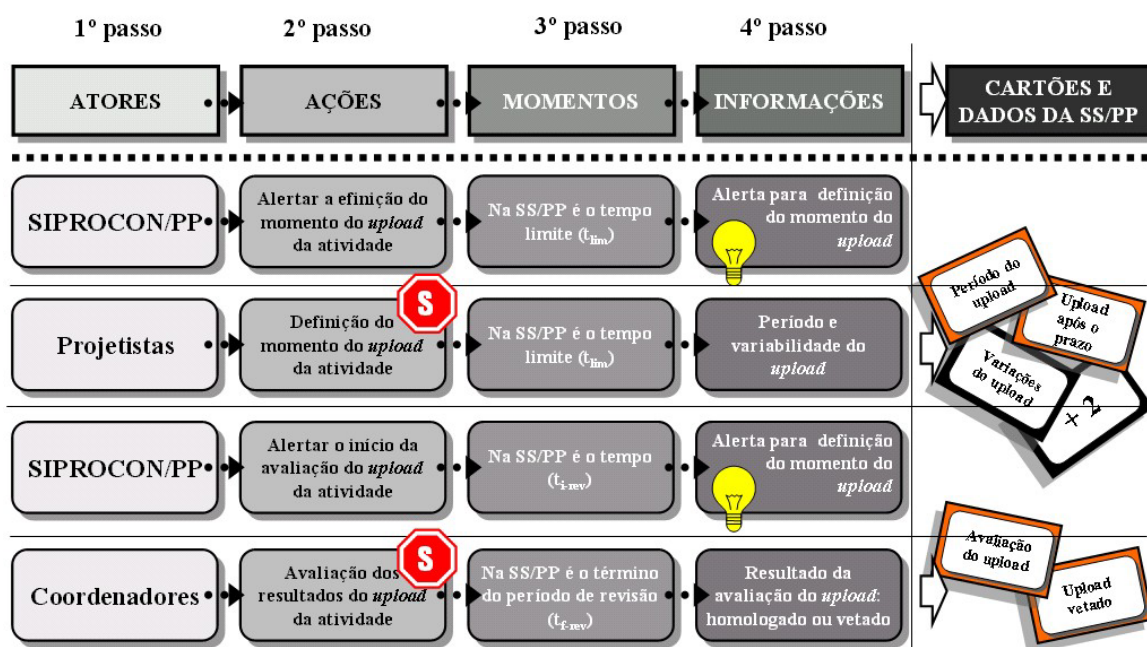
1º passo | 2º passo | 3º passo | 4º passo

ATORES | AÇÕES | MOMENTOS | INFORMAÇÕES | CARTÕES E DADOS DA SS/PP

SIPROCON/PP | Alertar a efinição do momento do *upload* da atividade | Na SS/PP é o tempo limite ($t_{lim}$) | Alerta para definição do momento do *upload*

Projetistas | S | Definição do momento do *upload* da atividade | Na SS/PP é o tempo limite ($t_{lim}$) | Período e variabilidade do *upload*

Período do upload

Upload após o prazo

Variações do upload

x 2

SIPROCON/PP | Alertar o início da avaliação do *upload* da atividade | Na SS/PP é o tempo ($t_{i-rev}$) | Alerta para definição do momento do *upload*

Coordenadores | S | Avaliação dos resultados do *upload* da atividade | Na SS/PP é o término do período de revisão ($t_{f-rev}$) | Resultado da avaliação do *upload*: homologado ou vetado

Avaliação do upload

Upload vetado